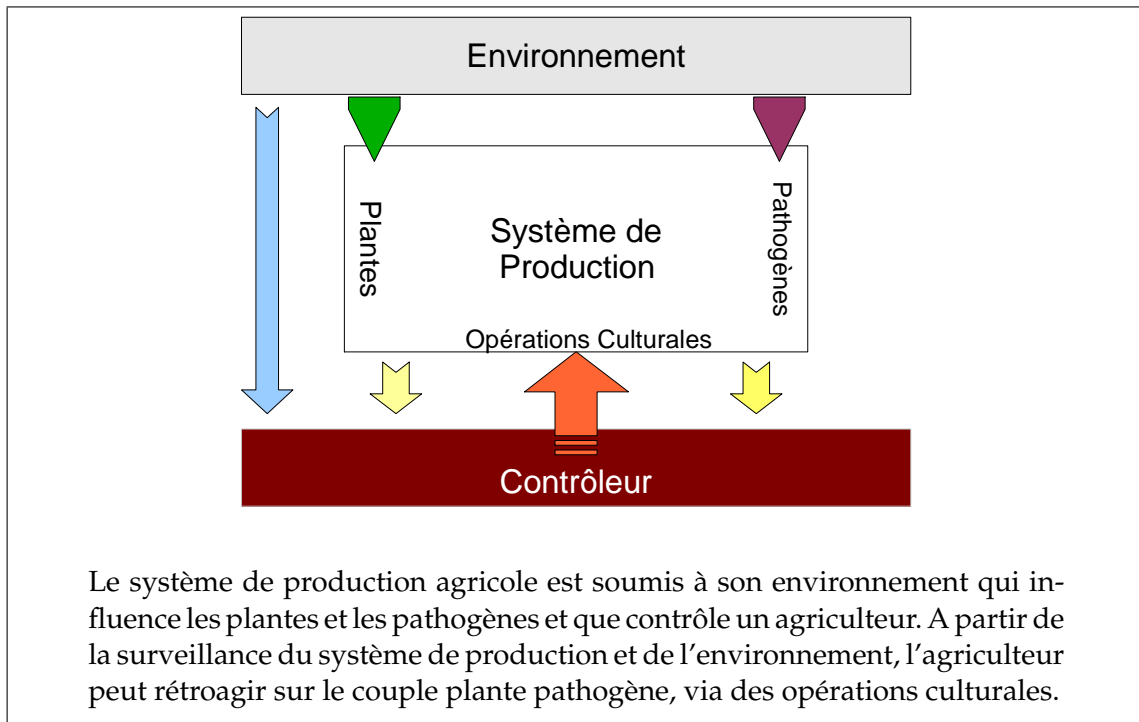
Environnement

Plantes

Système de Production

Pathogènes

Opérations Culturales

Contrôleur

Le système de production agricole est soumis à son environnement qui influence les plantes et les pathogènes et que contrôle un agriculteur. A partir de la surveillance du système de production et de l'environnement, l'agriculteur peut rétroagir sur le couple plante pathogène, via des opérations culturales.